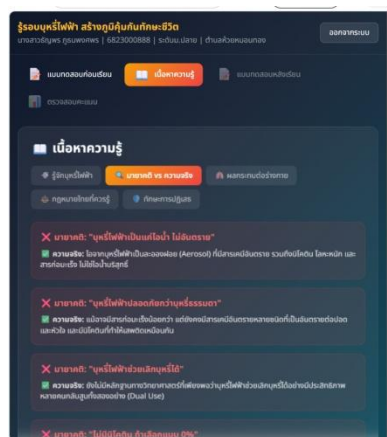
รู้รอบบุหรี่ไฟฟ้า สร้างภูมิคุ้มกันทักษะชีวิต
นางสาวรัญพร ภูแพงพรพร | 6823000888 | ระดับ: ปลาย | ตำบลห้วยหนองทอง

ออกจากระบบ

แบบทดสอบก่อนเรียน

เนื้อหาความรู้

แบบทดสอบหลังเรียน

ตรวจสอบคะแนน

เนื้อหาความรู้

รู้จักบุหรี่ไฟฟ้า

มายาคติ vs ความจริง

ผลกระทบต่อร่างกาย

กฎหมายไทยที่ควรรู้

ทักษะการปฏิเสธ

✕ มายาคติ: "บุหรี่ไฟฟ้าเป็นแค่ไอน้ำ ไม่อันตราย"

ความจริง: ไอจากบุหรี่ไฟฟ้าเป็นละอองฝอย (Aerosol) ที่มีสารเคมีอันตราย รวมถึงนิโคติน โลหะหนัก และสารก่อมะเร็ง ไม่ใช่ไอน้ำบริสุทธิ์

✕ มายาคติ: "บุหรี่ไฟฟ้าปลอดภัยกว่าบุหรี่ธรรมดา"

ความจริง: แม้อาจมีสารก่อมะเร็งน้อยกว่า แต่ยังคงมีสารเคมีอันตรายหลายชนิดที่เป็นอันตรายต่อปอดและหัวใจ และมีนิโคตินที่ทำให้เสพติดเหมือนกัน

✕ มายาคติ: "บุหรี่ไฟฟ้าช่วยเลิกบุหรี่ได้"

ความจริง: ยังไม่มีหลักฐานทางวิทยาศาสตร์ที่เพียงพอว่าบุหรี่ไฟฟ้าช่วยเลิกบุหรี่ได้อย่างมีประสิทธิภาพ หลายคนกลับสูบทั้งสองอย่าง (Dual Use)

✕ มายาคติ: "ไม่มีนิโคติน ถ้าฉลากบอก 0%"